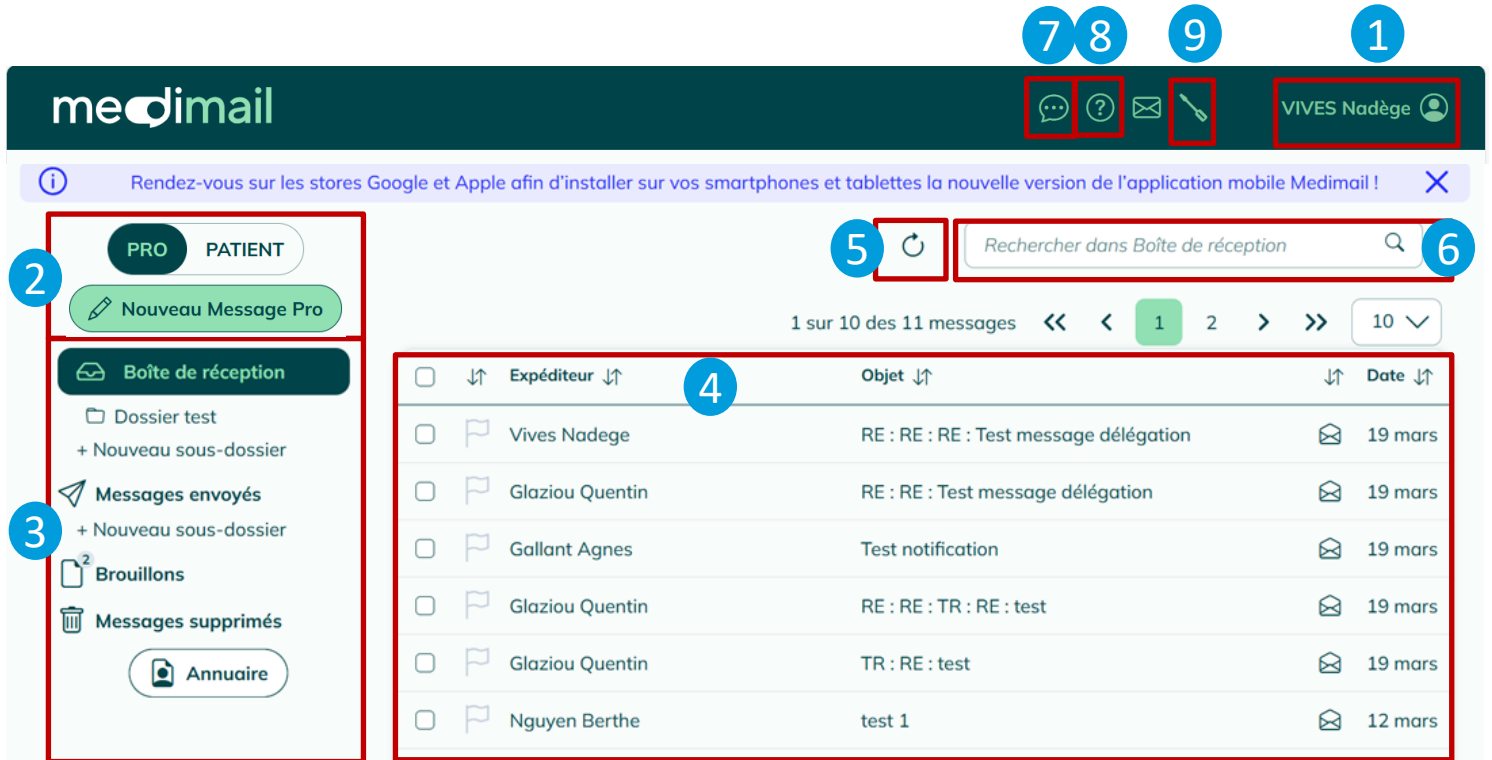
7 8 9 1

medimail

VIVES Nadège

Rendez-vous sur les stores Google et Apple afin d'installer sur vos smartphones et tablettes la nouvelle version de l'application mobile Medimail !

2

PRO PATIENT

Nouveau Message Pro

5

Rechercher dans Boîte de réception

6

1 sur 10 des 11 messages

1 2

10

Boîte de réception

Dossier test

+ Nouveau sous-dossier

Messages envoyés

3

+ Nouveau sous-dossier

2

Brouillons

Messages supprimés

Annuaire

4

| | | Expéditeur | Objet | | Date |
|---|---|---|---|---|---|
| | | Vives Nadege | RE : RE : RE : Test message délégation | | 19 mars |
| | | Glaziou Quentin | RE : RE : Test message délégation | | 19 mars |
| | | Gallant Agnes | Test notification | | 19 mars |
| | | Glaziou Quentin | RE : RE : TR : RE : test | | 19 mars |
| | | Glaziou Quentin | TR : RE : test | | 19 mars |
| | | Nguyen Berthe | test 1 | | 12 mars |